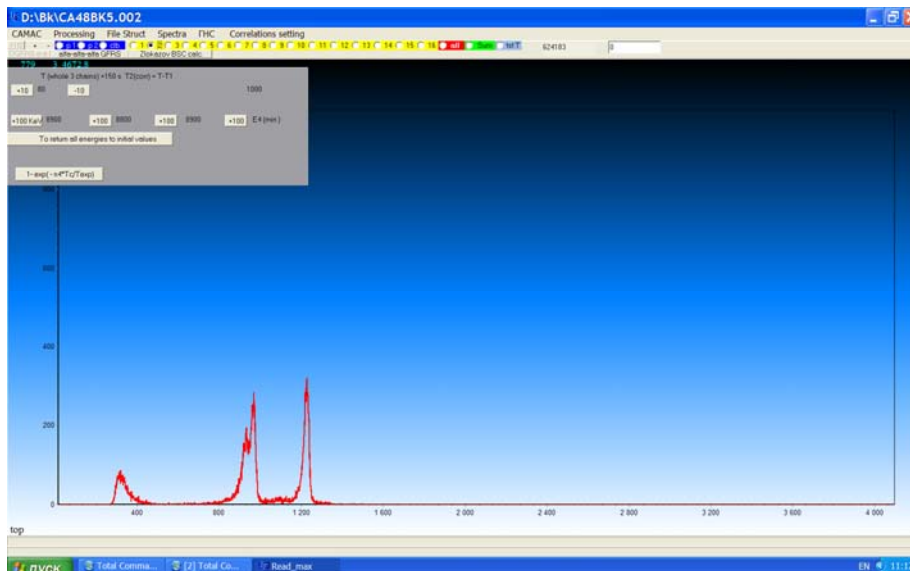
D:\Bk\CA48BK5.002

CAMAC Processing File Struct Spectra ГНС Correlations setting

1 2 3 4 5 6 7 8 9 10 11 12 13 14 15 16 all Sum tof T 624183 0

alfa-alfa-alfa GFRS Zlokazov BSC calc

779 3.4672.8

T (whole 3 chains) =150 s T2(corr) = T-T1

+10 80 -10 1000

+100 KeV 8560 +100 8800 +100 8900 +100 E4 (min)

To return all energies to initial values

1-exp( - n4*Tc/Texp)

800

600

400

200

0

400 800 1 200 1 600 2 000 2 400 2 800 3 200 3 600 4 000

top

пуск Total Comma... [2] Total Co... Read_max EN 11:1